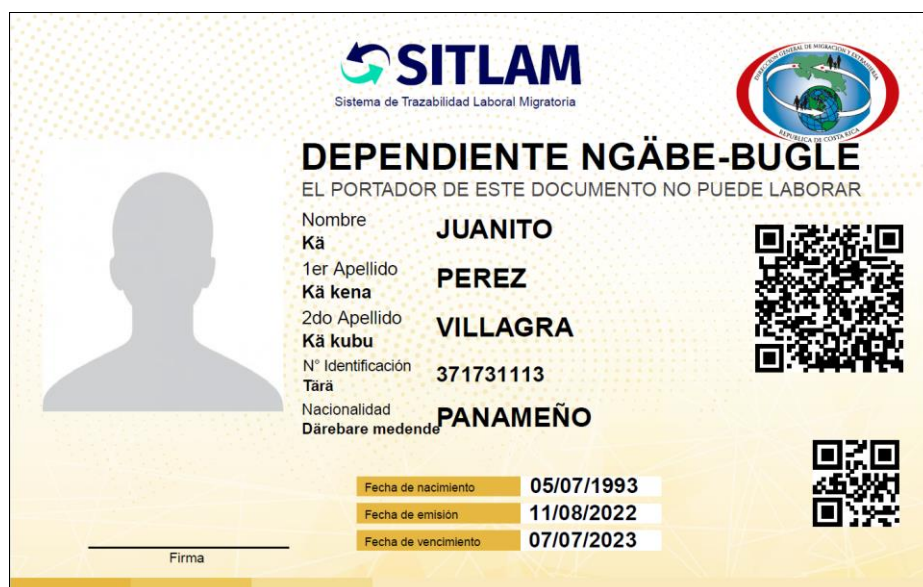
SITLAM
Sistema de Trazabilidad Laboral Migratoria

DIRECCIÓN GENERAL DE MIGRACIÓN Y EXTRANJERÍA
REPÚBLICA DE COSTA RICA

DEPENDIENTE NGÄBE-BUGLE
EL PORTADOR DE ESTE DOCUMENTO NO PUEDE LABORAR

Nombre
Kä
JUANITO

1er Apellido
Kä kena
PEREZ

2do Apellido
Kä kubu
VILLAGRA

N° Identificación
Tärä
371731113

Nacionalidad
Därebare medende
PANAMEÑO

| Fecha de nacimiento | 05/07/1993 |
|---|---|
| Fecha de emisión | 11/08/2022 |
| Fecha de vencimiento | 07/07/2023 |

Firma